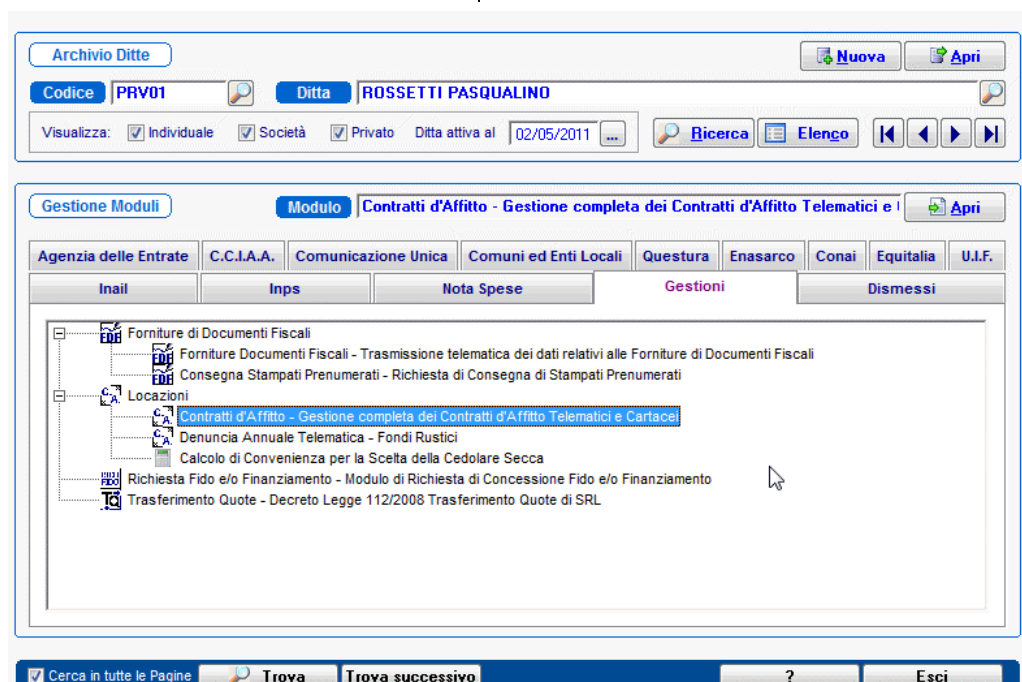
Archivio Ditte

Nuova
Apri

Codice PRV01
Ditta ROSSETTI PASQUALINO

Visualizza: Individuale Società Privato Ditta attiva al 02/05/2011 ...

Ricerca
Elenco

Gestione Moduli

Modulo Contratti d'Affitto - Gestione completa dei Contratti d'Affitto Telematici e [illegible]

Apri

| Agenzia delle Entrate | C.C.I.A.A. | Comunicazione Unica | Comuni ed Enti Locali | Questura | Enasarco | Conai | Equitalia | U.I.F. |
|---|---|---|---|---|---|---|---|---|

| Inail | Inps | Nota Spese | Gestioni | Dismessi |
|---|---|---|---|---|

Forniture di Documenti Fiscali
Forniture Documenti Fiscali - Trasmissione telematica dei dati relativi alle Forniture di Documenti Fiscali
Consegna Stampati Prenumerati - Richiesta di Consegna di Stampati Prenumerati
Locazioni
Contratti d'Affitto - Gestione completa dei Contratti d'Affitto Telematici e Cartacei
Denuncia Annuale Telematica - Fondi Rustici
Calcolo di Convenienza per la Scelta della Cedolare Secca
Richiesta Fido e/o Finanziamento - Modulo di Richiesta di Concessione Fido e/o Finanziamento
Trasferimento Quote - Decreto Legge 112/2008 Trasferimento Quote di SRL

Cerca in tutte le Pagine
Trova
Trova successivo
?
Esci